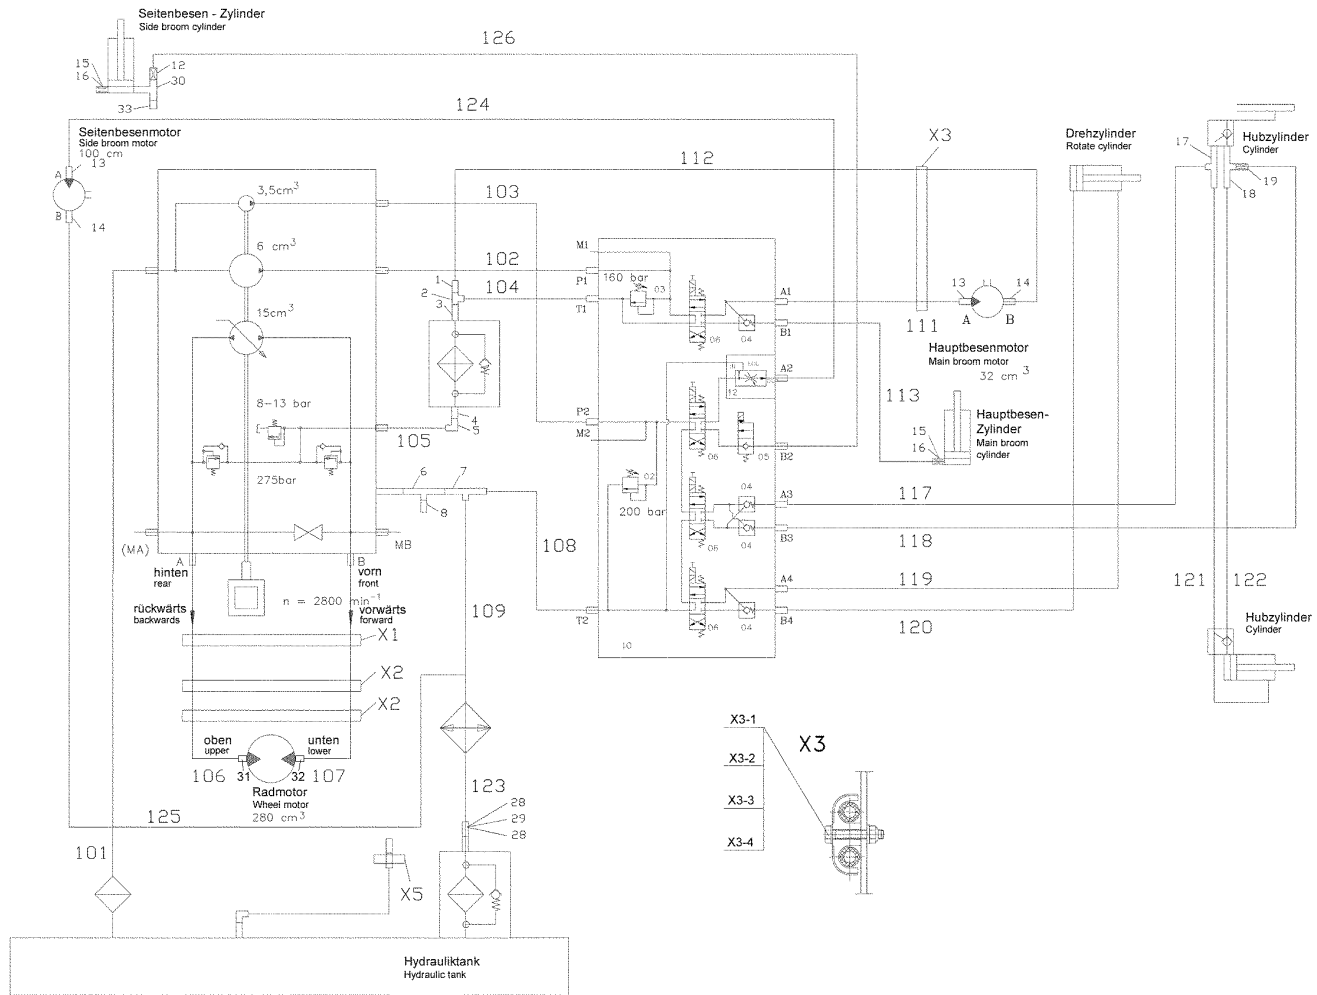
Seitenbesen - Zylinder
Side broom cylinder
15
16
12
30
33
126
124
Seitenbesenmotor
Side broom motor
100 cm
A
13
B
14
3,5cm$^3$
6 cm$^3$
15cm$^3$
8-13 bar
275bar
103
102
104
112
105
1
2
3
4
5
6
7
8
(MA)
MB
A
B
hinten
rear
vorn
front
rückwärts
backwards
vorwärts
forward
n = 2800 min$^{-1}$
X1
X2
X2
oben
upper
unten
lower
106
31
32
107
Radmotor
Wheel motor
280 cm$^3$
125
101
X5
108
109
123
28
29
28
Hydrauliktank
Hydraulic tank
M1
P1
T1
160 bar
03
06
04
A1
B1
A2
12
P2
M2
06
05
B2
02
200 bar
04
A3
06
B3
04
A4
T2
06
04
B4
10
117
118
119
120
X3
111
13
A
B
14
Hauptbesenmotor
Main broom motor
32 cm $^3$
113
Hauptbesen-
Zylinder
Main broom
cylinder
15
16
Drehzylinder
Rotate cylinder
17
Hubzylinder
Cylinder
19
18
121
122
Hubzylinder
Cylinder
X3-1
X3-2
X3-3
X3-4
X3